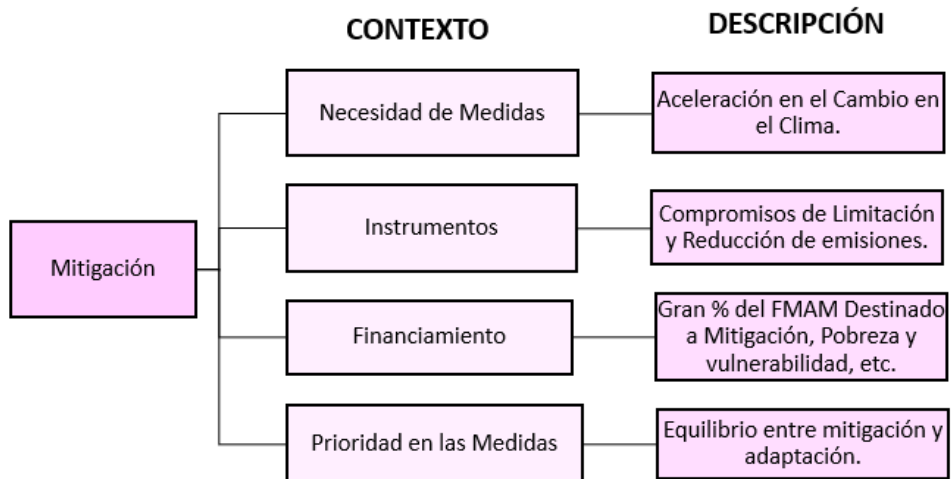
CONTEXTO

DESCRIPCIÓN

Mitigación

Necesidad de Medidas

Aceleración en el Cambio en el Clima.

Instrumentos

Compromisos de Limitación y Reducción de emisiones.

Financiamiento

Gran % del FMAM Destinado a Mitigación, Pobreza y vulnerabilidad, etc.

Prioridad en las Medidas

Equilibrio entre mitigación y adaptación.